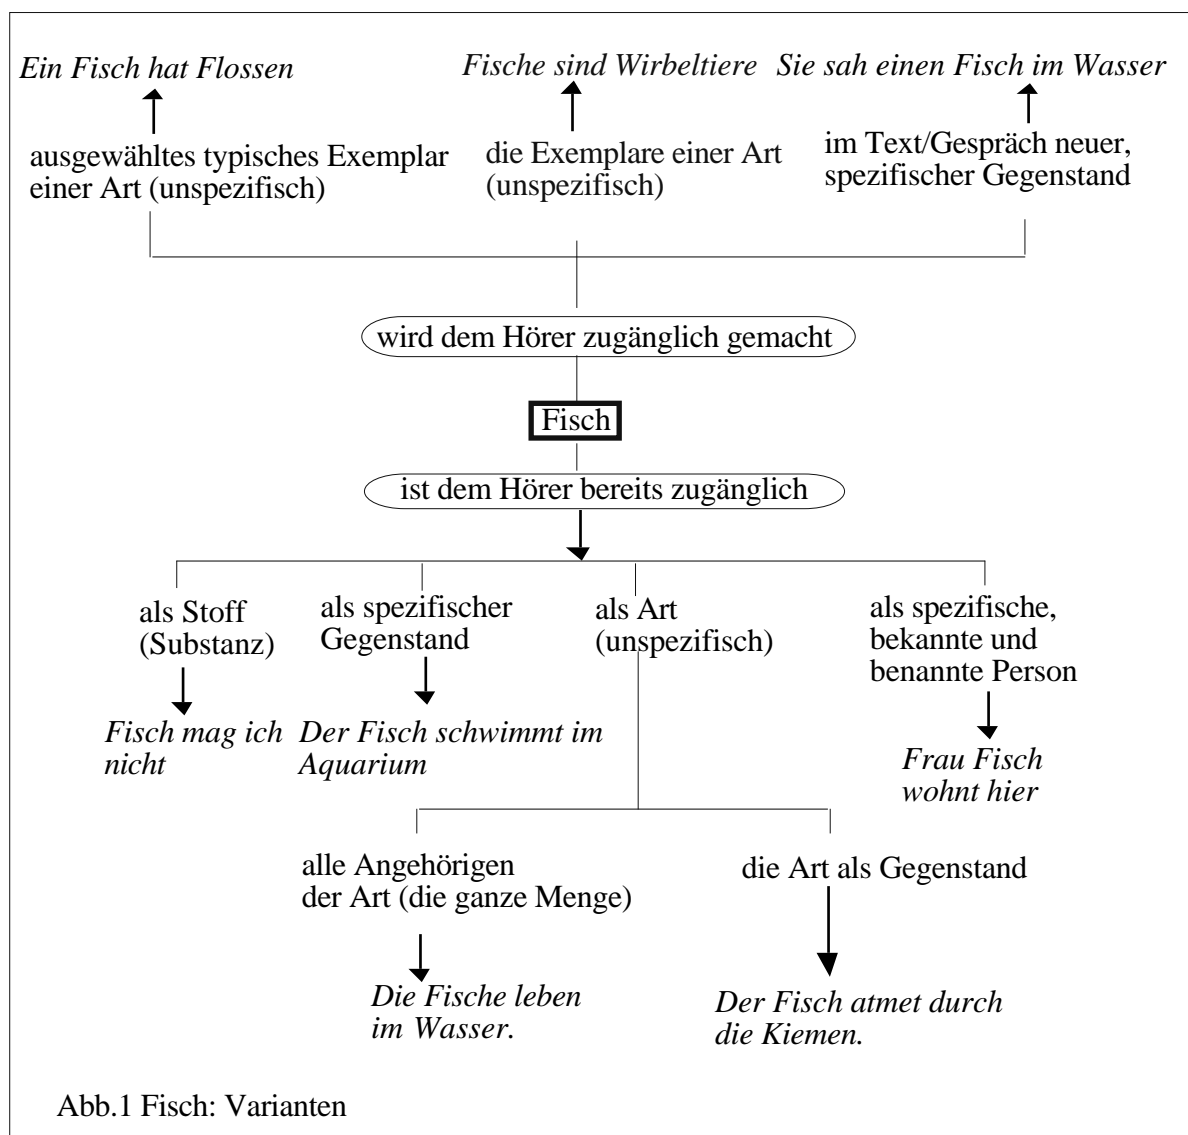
*Ein Fisch hat Flossen*

ausgewähltes typisches Exemplar einer Art (unspezifisch)

*Fische sind Wirbeltiere*

die Exemplare einer Art (unspezifisch)

*Sie sah einen Fisch im Wasser*

im Text/Gespräch neuer, spezifischer Gegenstand

wird dem Hörer zugänglich gemacht

Fisch

ist dem Hörer bereits zugänglich

als Stoff (Substanz)

*Fisch mag ich nicht*

als spezifischer Gegenstand

*Der Fisch schwimmt im Aquarium*

als Art (unspezifisch)

als spezifische, bekannte und benannte Person

*Frau Fisch wohnt hier*

alle Angehörigen der Art (die ganze Menge)

*Die Fische leben im Wasser.*

die Art als Gegenstand

*Der Fisch atmet durch die Kiemen.*

Abb.1 Fisch: Varianten